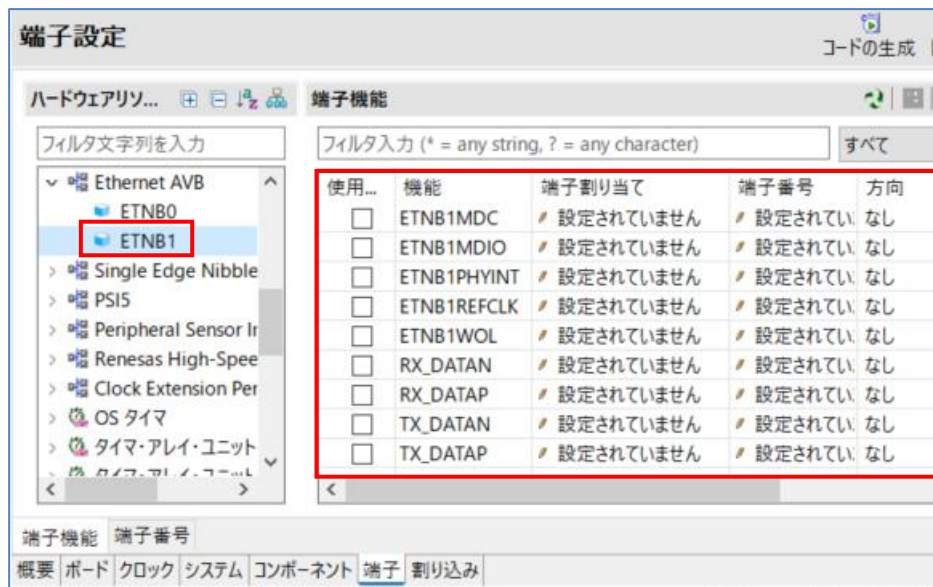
端子設定

コードの生成

ハードウェアリソ...

フィルタ文字列を入力

Ethernet AVB
ETNB0
ETNB1
Single Edge Nibble
PSI5
Peripheral Sensor Ir
Renesas High-Spee
Clock Extension Per
OS タイマ
タイマ・アレイ・ユニット
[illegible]

端子機能

フィルタ入力 (* = any string, ? = any character)

すべて

| 使用... | 機能 | 端子割り当て | 端子番号 | 方向 |
|---|---|---|---|---|
| ☐ | ETNB1MDC | 設定されていません | 設定されてい | なし |
| ☐ | ETNB1MDIO | 設定されていません | 設定されてい | なし |
| ☐ | ETNB1PHYINT | 設定されていません | 設定されてい | なし |
| ☐ | ETNB1REFCLK | 設定されていません | 設定されてい | なし |
| ☐ | ETNB1WOL | 設定されていません | 設定されてい | なし |
| ☐ | RX_DATAN | 設定されていません | 設定されてい | なし |
| ☐ | RX_DATAP | 設定されていません | 設定されてい | なし |
| ☐ | TX_DATAN | 設定されていません | 設定されてい | なし |
| ☐ | TX_DATAP | 設定されていません | 設定されてい | なし |

端子機能 端子番号

概要 ボード クロック システム コンポーネント 端子 割り込み